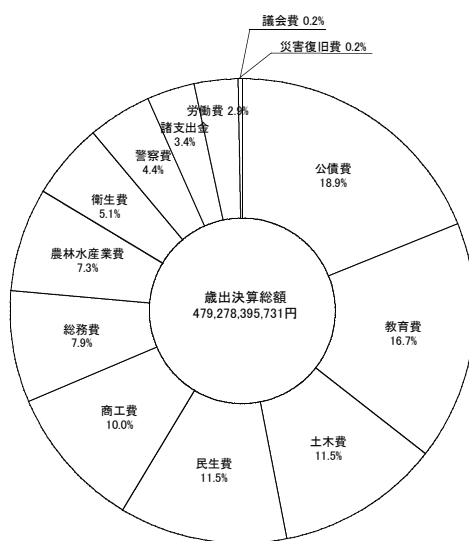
議会費 0.2%

災害復旧費 0.2%

労働費 2.9%

諸支出金
3.4%

警察費
4.4%

公債費
18.9%

衛生費
5.1%

農林水産業費
7.3%

歳出決算総額
479,278,395,731円

教育費
16.7%

総務費
7.9%

商工費
10.0%

土木費
11.5%

民生費
11.5%